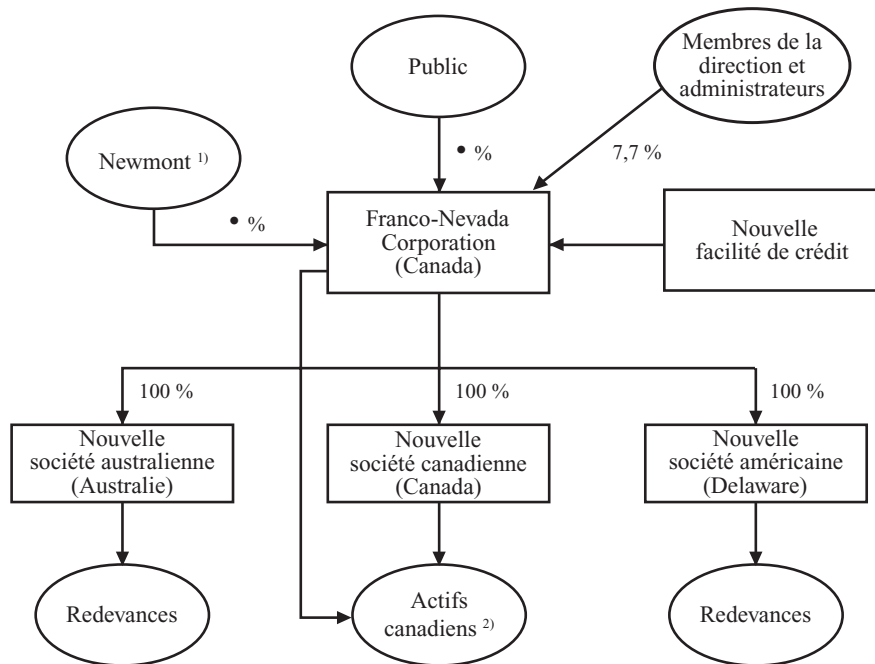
Public

Membres de la direction et administrateurs

Newmont $^{1)}$

• %

7,7 %

• %

Franco-Nevada Corporation (Canada)

Nouvelle facilité de crédit

100 %

100 %

100 %

Nouvelle société australienne (Australie)

Nouvelle société canadienne (Canada)

Nouvelle société américaine (Delaware)

Redevances

Actifs canadiens $^{2)}$

Redevances